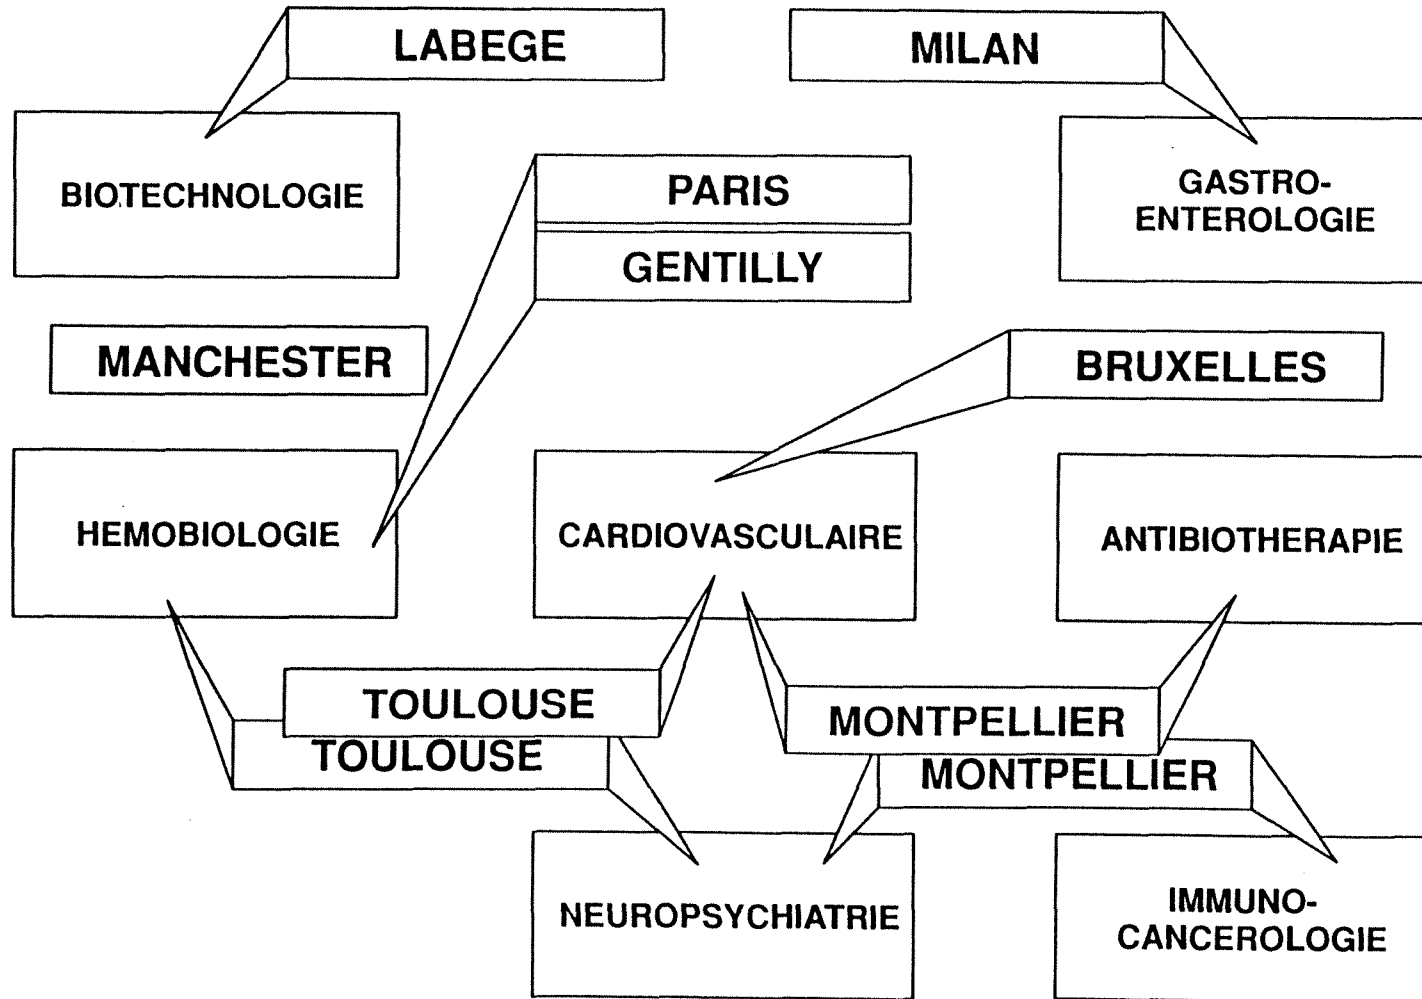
LABEGE

MILAN

BIOTECHNOLOGIE

PARIS

GENTILLY

GASTRO-ENTEROLOGIE

MANCHESTER

BRUXELLES

HEMOBIOLOGIE

CARDIOVASCULAIRE

ANTIBIOTHERAPIE

TOULOUSE

TOULOUSE

MONTPELLIER

MONTPELLIER

NEUROPSYCHIATRIE

IMMUNO-CANCEROLOGIE